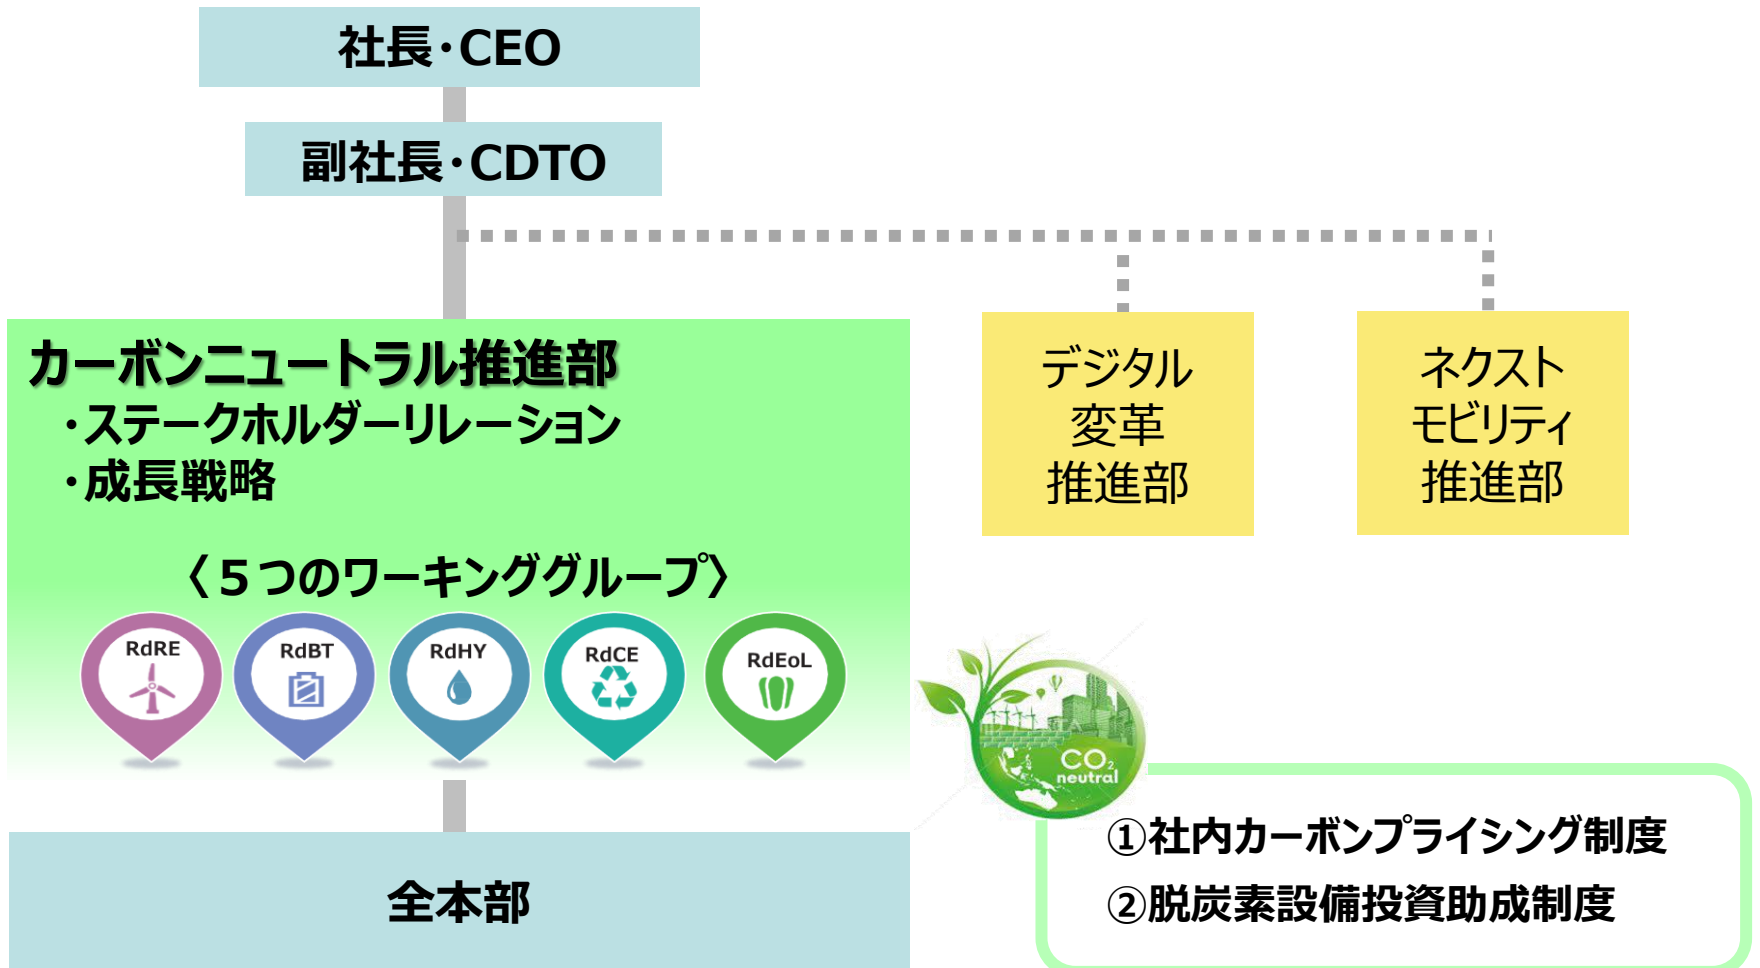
社長・CEO

副社長・CDTO

カーボンニュートラル推進部
・ステークホルダーリレーション
・成長戦略

〈５つのワーキンググループ〉

RdRE

RdBT

RdHY

RdCE

RdEoL

デジタル
変革
推進部

ネクスト
モビリティ
推進部

$CO_2$
neutral

①社内カーボンプライシング制度
②脱炭素設備投資助成制度

全本部